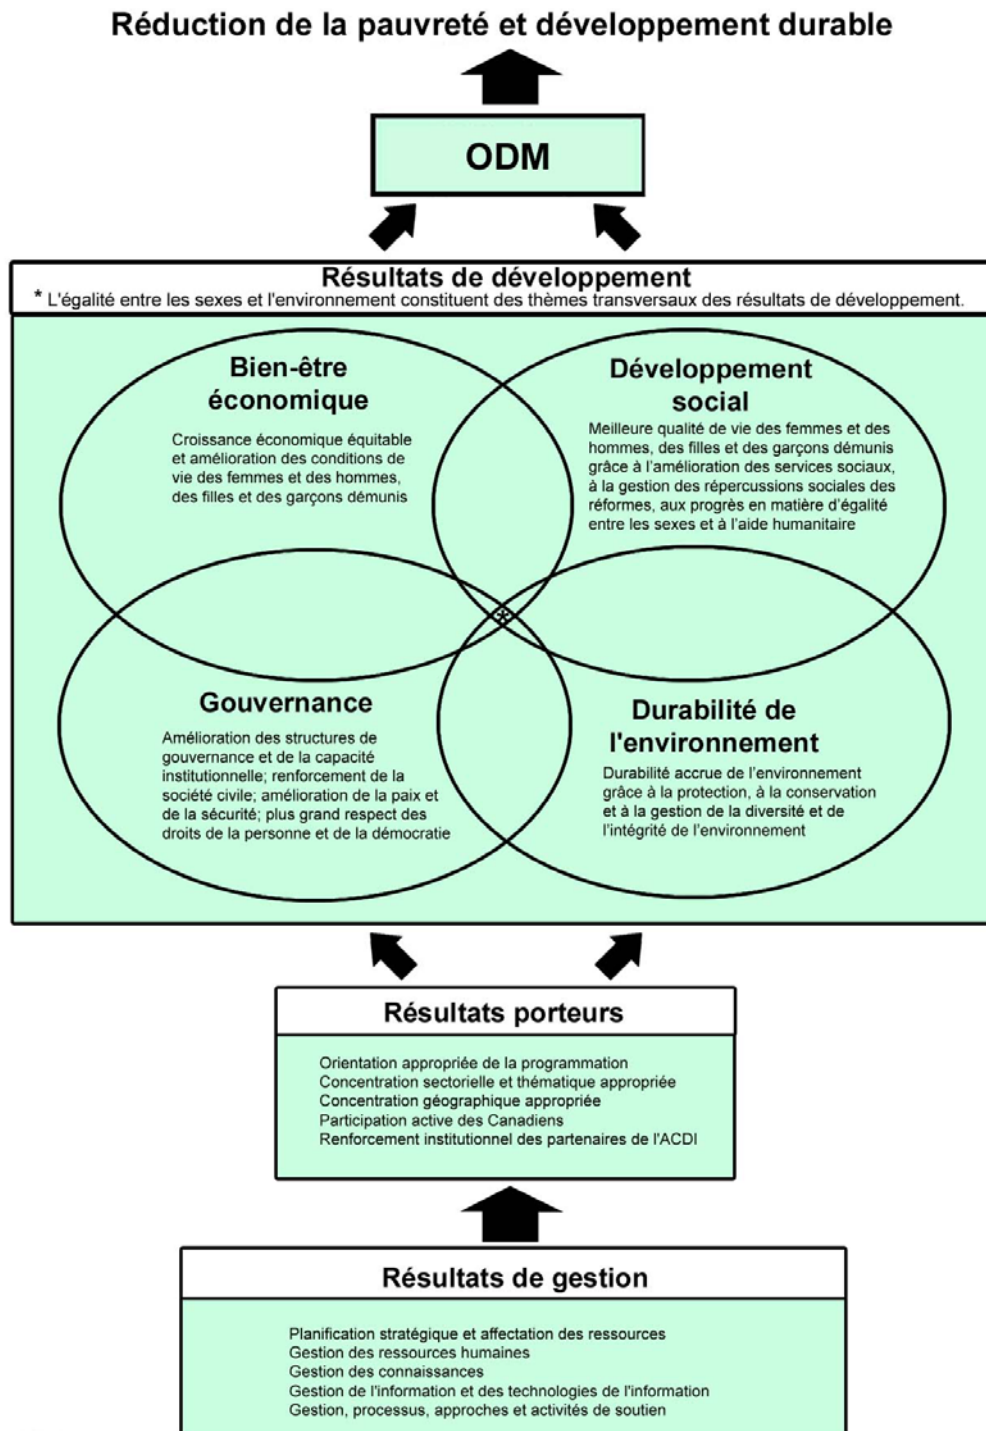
Réduction de la pauvreté et développement durable

ODM

Résultats de développement

* L'égalité entre les sexes et l'environnement constituent des thèmes transversaux des résultats de développement.

Bien-être économique

Croissance économique équitable et amélioration des conditions de vie des femmes et des hommes, des filles et des garçons démunis

Développement social

Meilleure qualité de vie des femmes et des hommes, des filles et des garçons démunis grâce à l'amélioration des services sociaux, à la gestion des répercussions sociales des réformes, aux progrès en matière d'égalité entre les sexes et à l'aide humanitaire

Gouvernance

Amélioration des structures de gouvernance et de la capacité institutionnelle; renforcement de la société civile; amélioration de la paix et de la sécurité; plus grand respect des droits de la personne et de la démocratie

Durabilité de l'environnement

Durabilité accrue de l'environnement grâce à la protection, à la conservation et à la gestion de la diversité et de l'intégrité de l'environnement

Résultats porteurs

Orientation appropriée de la programmation
Concentration sectorielle et thématique appropriée
Concentration géographique appropriée
Participation active des Canadiens
Renforcement institutionnel des partenaires de l'ACDI

Résultats de gestion

Planification stratégique et affectation des ressources
Gestion des ressources humaines
Gestion des connaissances
Gestion de l'information et des technologies de l'information
Gestion, processus, approches et activités de soutien